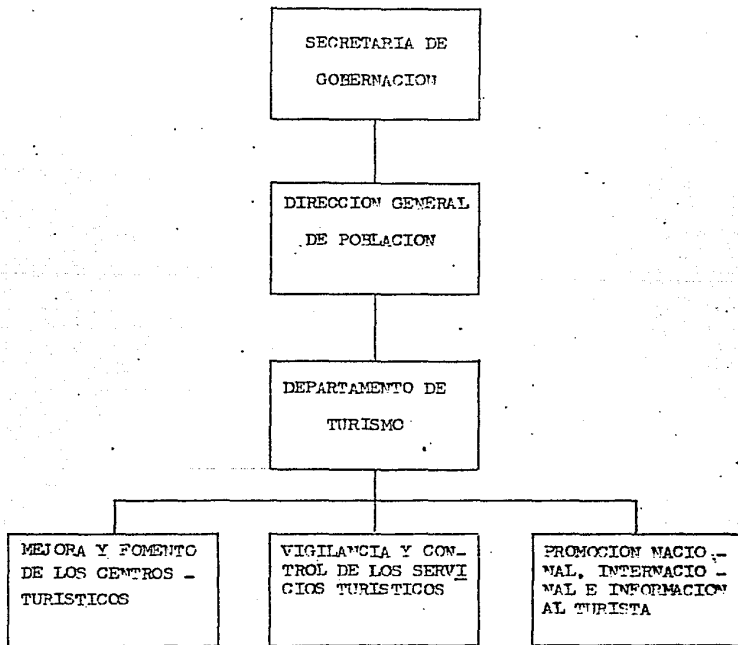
SECRETARIA DE GOBERNACION

DIRECCION GENERAL DE POBLACION

DEPARTAMENTO DE TURISMO

MEJORA Y FOMENTO DE LOS CENTROS TURISTICOS

VIGILANCIA Y CONTROL DE LOS SERVICIOS TURISTICOS

PROMOCION NACIONAL, INTERNACIONAL E INFORMACION AL TURISTA